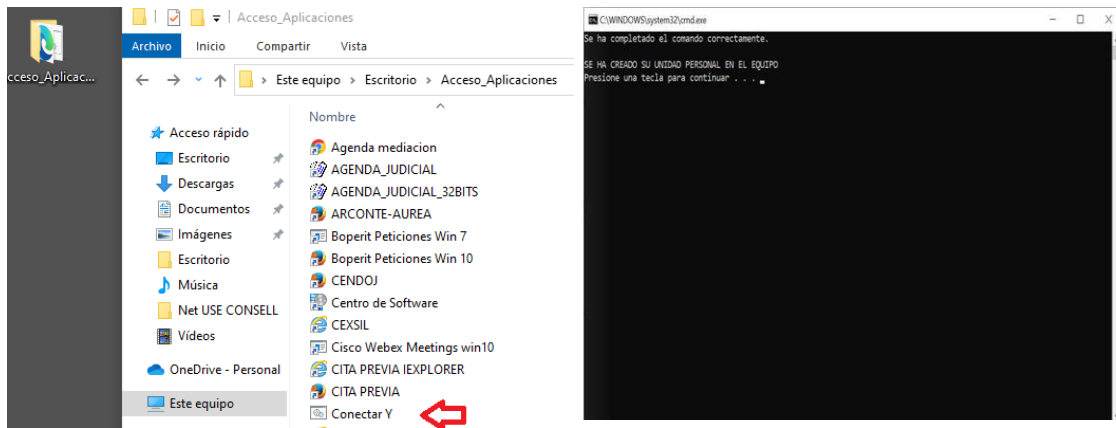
cceso_Aplicac...

Acceso_Aplicaciones

Archivo Inicio Compartir Vista

Este equipo > Escritorio > Acceso_Aplicaciones

Acceso rápido
Escritorio
Descargas
Documentos
Imágenes
Escritorio
Música
Net USE CONSELL
Vídeos
OneDrive - Personal
Este equipo

Nombre
Agenda mediacion
AGENDA_JUDICIAL
AGENDA_JUDICIAL_32BITS
ARCONTE-AUREA
Boperit Peticiones Win 7
Boperit Peticiones Win 10
CENDOJ
Centro de Software
CEXSIL
Cisco Webex Meetings win10
CITA PREVIA IEXPLORER
CITA PREVIA
Conectar Y

C:\WINDOWS\system32\cmd.exe

Se ha completado el comando correctamente.

SE HA CREADO SU UNIDAD PERSONAL EN EL EQUIPO
Presione una tecla para continuar . . .